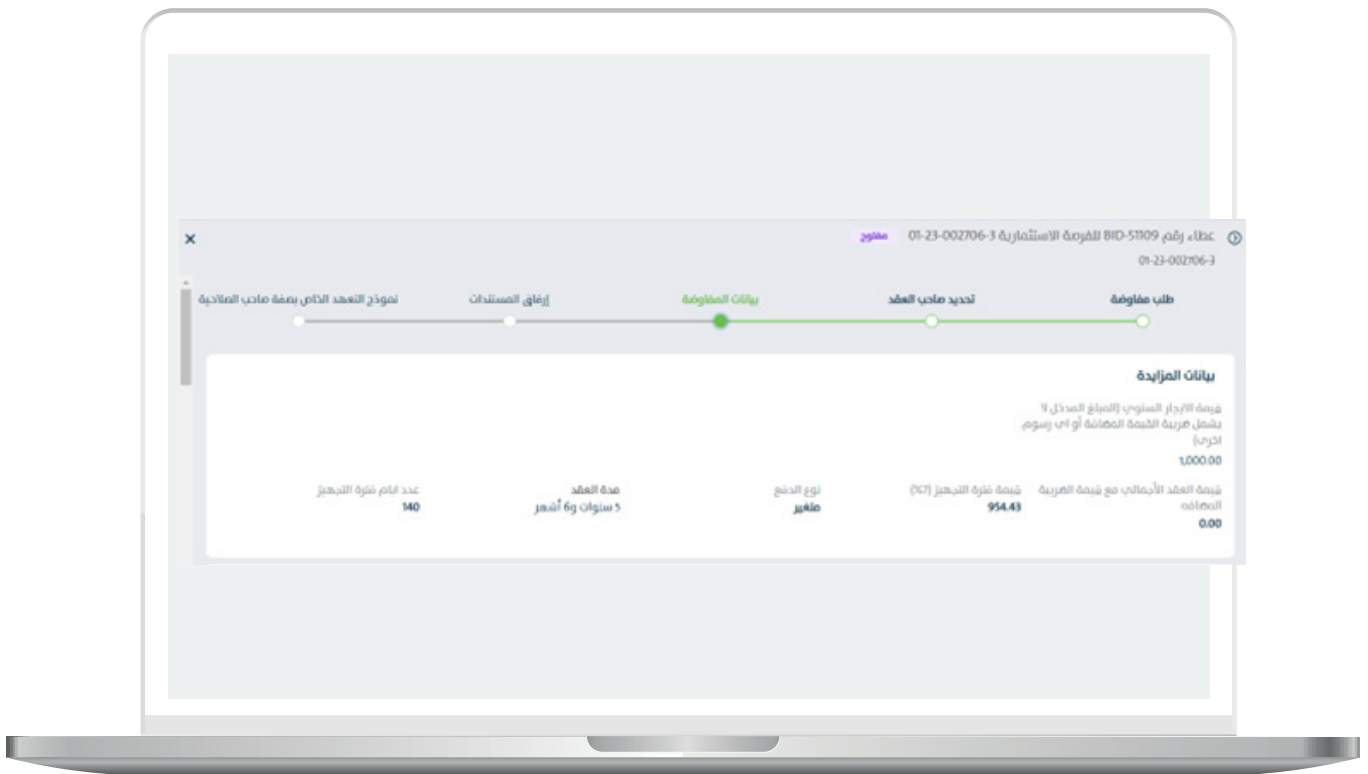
عطاء رقم BID-51109 للفرصة الاستثمارية 3-002706-23-01 مفتوح
3-002706-23-01

×

طلب مفاوضة
تحديد صاحب العقد
بيانات المفاوضة
إرفاق المستندات
نموذج التعهد الخاص بصفة صاحب الصلاحية

بيانات المزايدة

قيمة الايجار السنوي (المبلغ المدخل لا يشمل ضريبة القيمة المضافة أو اي رسوم اخرى)
1,000.00

قيمة العقد الأجمالي مع قيمة الضريبة المضافه
0.00

قيمة فترة التجهيز (%7)
954.43

نوع الدفع
متغير

مدة العقد
5 سنوات و6 أشهر

عدد ايام فترة التجهيز
140